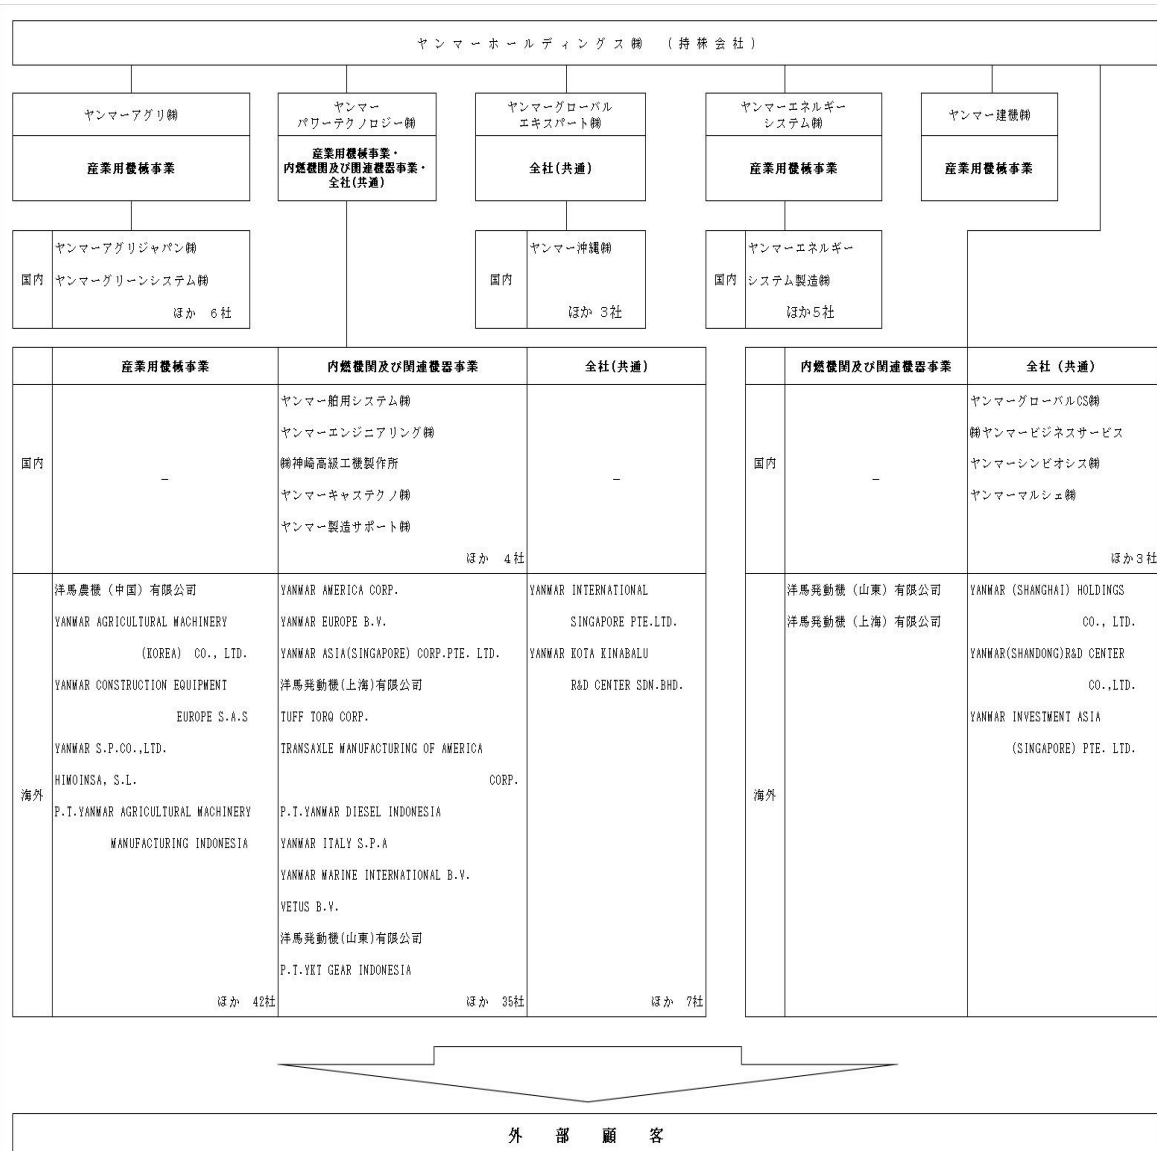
ヤンマーホールディングス㈱　（持株会社）

ヤンマーアグリ㈱
産業用機械事業

ヤンマーパワーテクノロジー㈱
産業用機械事業・内燃機関及び関連機器事業・全社(共通)

ヤンマーグローバルエキスパート㈱
全社(共通)

ヤンマーエネルギーシステム㈱
産業用機械事業

ヤンマー建機㈱
産業用機械事業

国内　ヤンマーアグリジャパン㈱　ヤンマーグリーンシステム㈱　ほか 6社

国内　ヤンマー沖縄㈱　ほか 3社

国内　ヤンマーエネルギーシステム製造㈱　ほか5社

| | 産業用機械事業 | 内燃機関及び関連機器事業 | 全社(共通) |
|---|---|---|---|
| 国内 | － | ヤンマー舶用システム㈱<br>ヤンマーエンジニアリング㈱<br>㈱神崎高級工機製作所<br>ヤンマーキャステクノ㈱<br>ヤンマー製造サポート㈱<br>ほか 4社 | － |
| 海外 | 洋馬農機（中国）有限公司<br>YANMAR AGRICULTURAL MACHINERY (KOREA) CO., LTD.<br>YANMAR CONSTRUCTION EQUIPMENT EUROPE S.A.S<br>YANMAR S.P.CO.,LTD.<br>HIMOINSA, S.L.<br>P.T.YANMAR AGRICULTURAL MACHINERY MANUFACTURING INDONESIA<br>ほか 42社 | YANMAR AMERICA CORP.<br>YANMAR EUROPE B.V.<br>YANMAR ASIA(SINGAPORE) CORP.PTE. LTD.<br>洋馬発動機(上海)有限公司<br>TUFF TORQ CORP.<br>TRANSAXLE MANUFACTURING OF AMERICA CORP.<br>P.T.YANMAR DIESEL INDONESIA<br>YANMAR ITALY S.P.A<br>YANMAR MARINE INTERNATIONAL B.V.<br>VETUS B.V.<br>洋馬発動機(山東)有限公司<br>P.T.YKT GEAR INDONESIA<br>ほか 35社 | YANMAR INTERNATIONAL SINGAPORE PTE.LTD.<br>YANMAR KOTA KINABALU R&D CENTER SDN.BHD.<br>ほか 7社 |

| | 内燃機関及び関連機器事業 | 全社（共通） |
|---|---|---|
| 国内 | － | ヤンマーグローバルCS㈱<br>㈱ヤンマービジネスサービス<br>ヤンマーシンビオシス㈱<br>ヤンマーマルシェ㈱<br>ほか3社 |
| 海外 | 洋馬発動機（山東）有限公司<br>洋馬発動機（上海）有限公司 | YANMAR (SHANGHAI) HOLDINGS CO., LTD.<br>YANMAR(SHANDONG)R&D CENTER CO.,LTD.<br>YANMAR INVESTMENT ASIA (SINGAPORE) PTE. LTD. |

外　部　顧　客